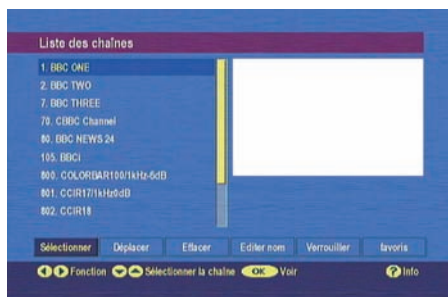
Liste des chaînes

1. BBC ONE
2. BBC TWO
7. BBC THREE
70. CBBC Channel
80. BBC NEWS 24
105. BBCi
800. COLORBAR100/1kHz-5dB
801. CCIR17/1kHz0dB
802. CCIR18

Sélectionner Déplacer Effacer Editer nom Verrouiller favoris

Fonction Sélectionner la chaîne OK Voir Info